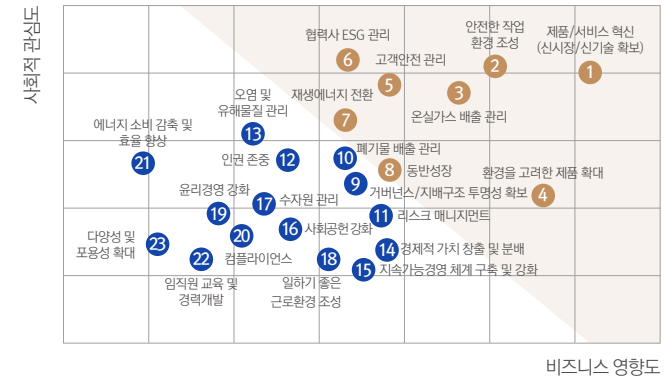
사회적 관심도

비즈니스 영향도

협력사 ESG 관리
6
안전한 작업 환경 조성
2
제품/서비스 혁신 (신시장/신기술 확보)
1
고객안전 관리
5
재생에너지 전환
3
온실가스 배출 관리
7
오염 및 유해물질 관리
13
에너지 소비 감축 및 효율 향상
21
인권 존중
12
10
폐기물 배출 관리
8
동반성장
환경을 고려한 제품 확대
4
9
거버넌스/지배구조 투명성 확보
윤리경영 강화
19
17
수자원 관리
11
리스크 매니지먼트
다양성 및 포용성 확대
23
20
16
사회공헌 강화
14
경제적 가치 창출 및 분배
22
컴플라이언스
18
15
지속가능경영 체계 구축 및 강화
임직원 교육 및 경력개발
일하기 좋은 근로환경 조성